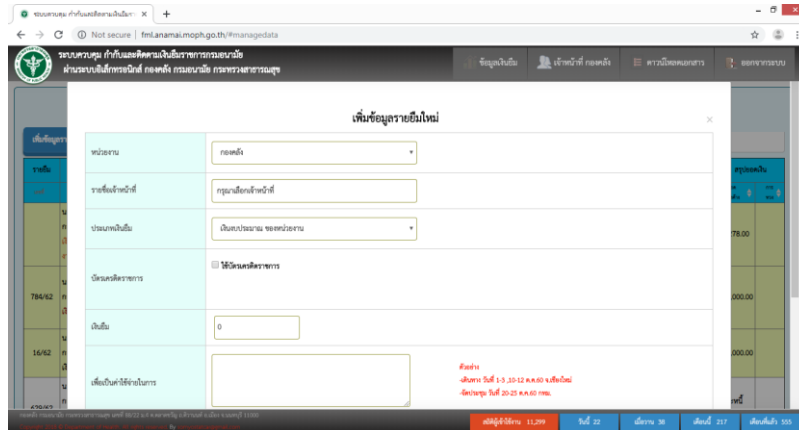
ระบบควบคุม กำกับและติดตามเงินยืมร × +

Not secure | fml.anamai.moph.go.th/#managedata

ระบบควบคุม กำกับและติดตามเงินยืมราชการกรมอนามัย
ผ่านระบบอิเล็กทรอนิกส์ กองคลัง กรมอนามัย กระทรวงสาธารณสุข

ข้อมูลเงินยืม
เจ้าหน้าที่ กองคลัง
ดาวน์โหลดเอกสาร
ออกจากระบบ

เพิ่มข้อมูลรายยืมใหม่

×

| หน่วยงาน | กองคลัง |
|---|---|
| รายชื่อเจ้าหน้าที่ | กรุณาเลือกเจ้าหน้าที่ |
| ประเภทเงินยืม | เงินงบประมาณ ของหน่วยงาน |
| บัตรเครดิตราชการ | ใช้บัตรเครดิตราชการ |
| เงินยืม | 0 |
| เพื่อเป็นค่าใช้จ่ายในการ | |

ตัวอย่าง
-เดินทาง วันที่ 1-3 ,10-12 ต.ค.60 จ.เชียงใหม่
-จัดประชุม วันที่ 20-25 ต.ค.60 กทม.

เพิ่มข้อมูลรา
รายยืม
784/62
16/62
สรุปยอดเงิน
78.00
,000.00
,000.00

สถิติผู้เข้าใช้งาน 11,299
วันนี้ 22
เมื่อวาน 38
เดือนนี้ 217
เดือนที่แล้ว 555